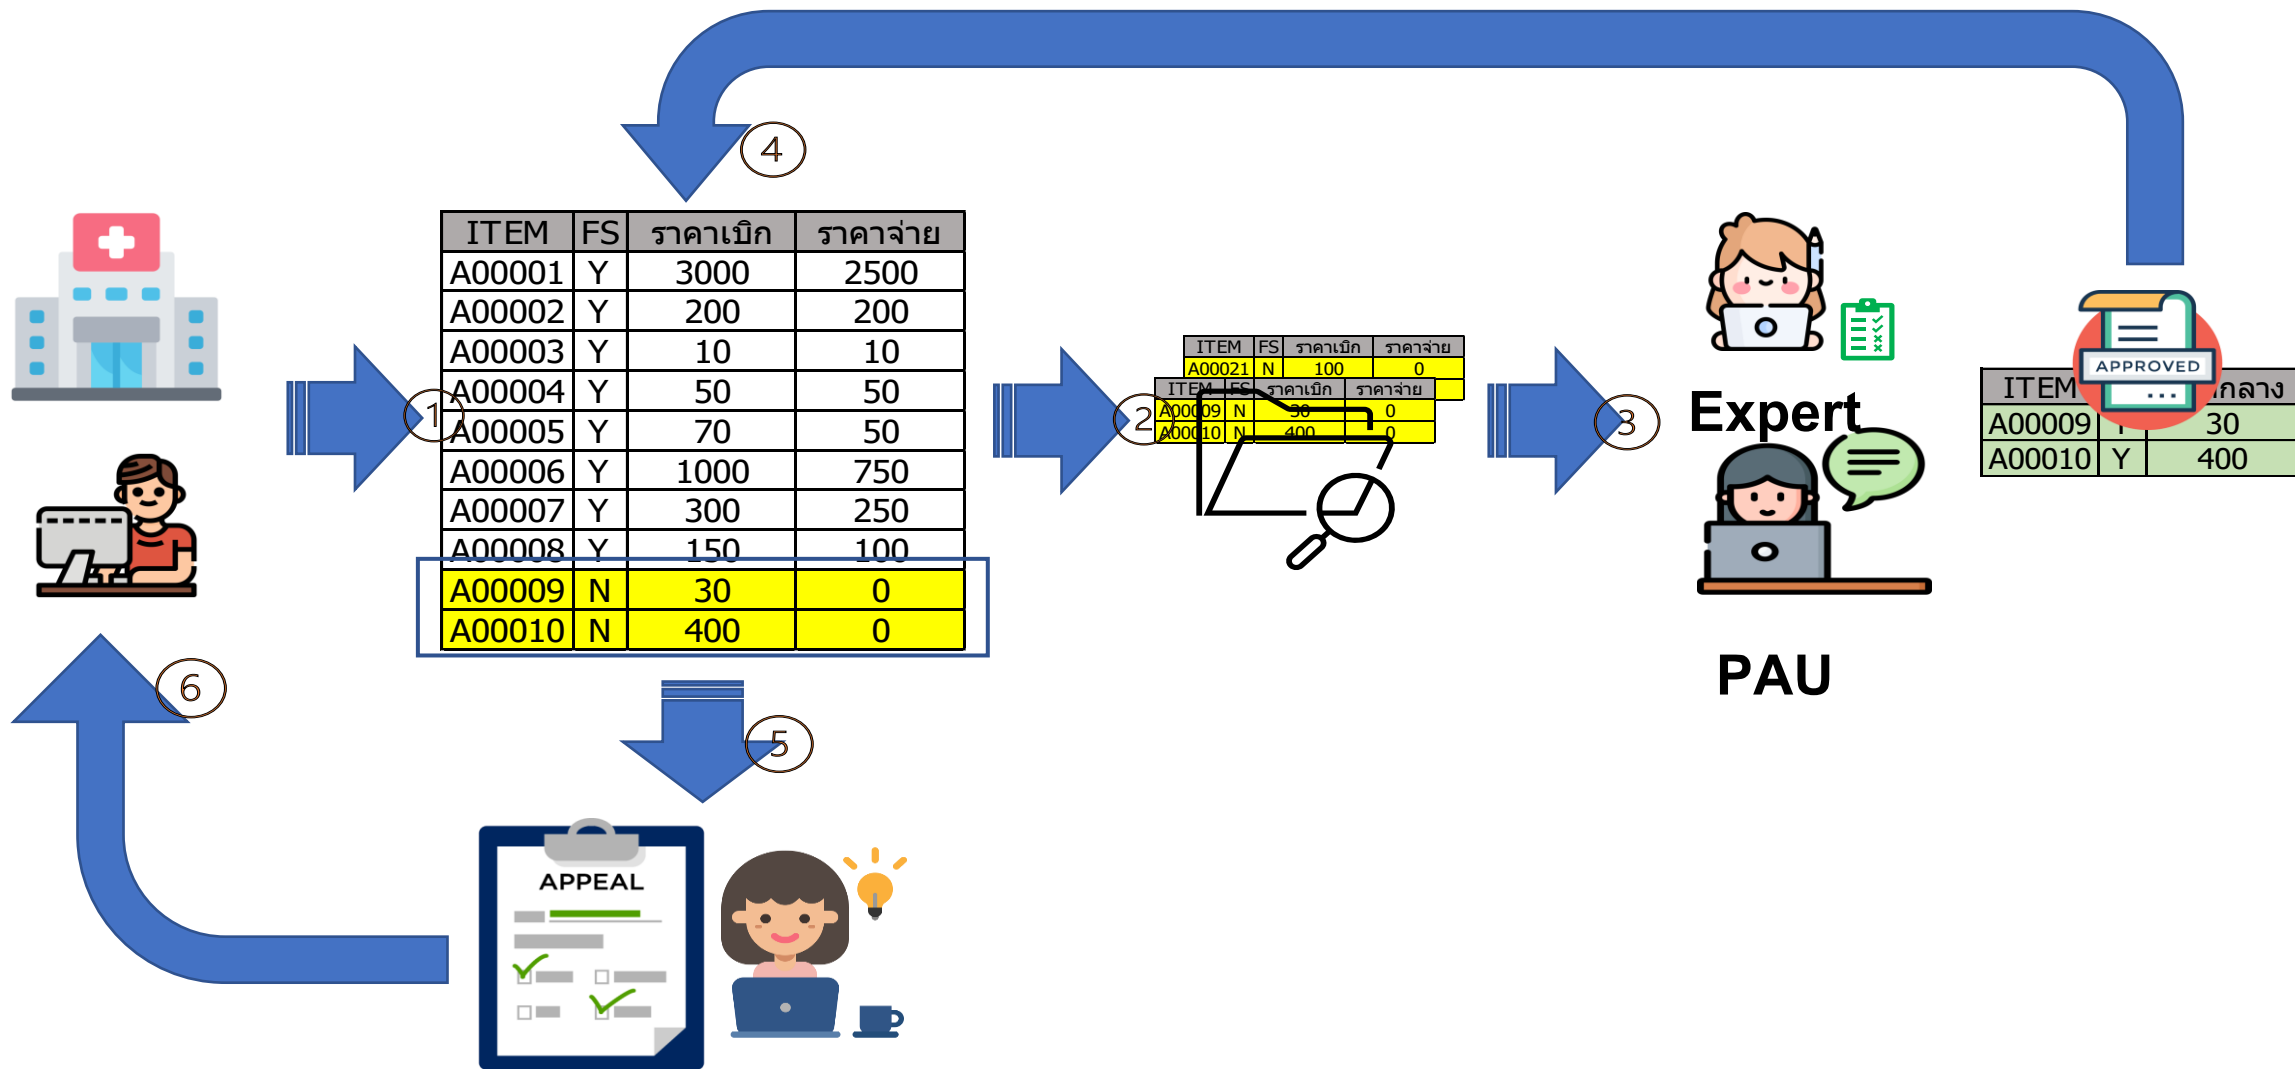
4

| ITEM | FS | ราคาเบิก | ราคาจ่าย |
|---|---|---|---|
| A00001 | Y | 3000 | 2500 |
| A00002 | Y | 200 | 200 |
| A00003 | Y | 10 | 10 |
| A00004 | Y | 50 | 50 |
| A00005 | Y | 70 | 50 |
| A00006 | Y | 1000 | 750 |
| A00007 | Y | 300 | 250 |
| A00008 | Y | 150 | 100 |
| A00009 | N | 30 | 0 |
| A00010 | N | 400 | 0 |

1

2

| ITEM | FS | ราคาเบิก | ราคาจ่าย |
|---|---|---|---|
| A00021 | N | 100 | 0 |

| ITEM | FS | ราคาเบิก | ราคาจ่าย |
|---|---|---|---|
| A00009 | N | 30 | 0 |
| A00010 | N | 400 | 0 |

3

Expert

PAU

APPROVED

| ITEM | | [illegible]กลาง |
|---|---|---|
| A00009 | Y | 30 |
| A00010 | Y | 400 |

5

6

APPEAL